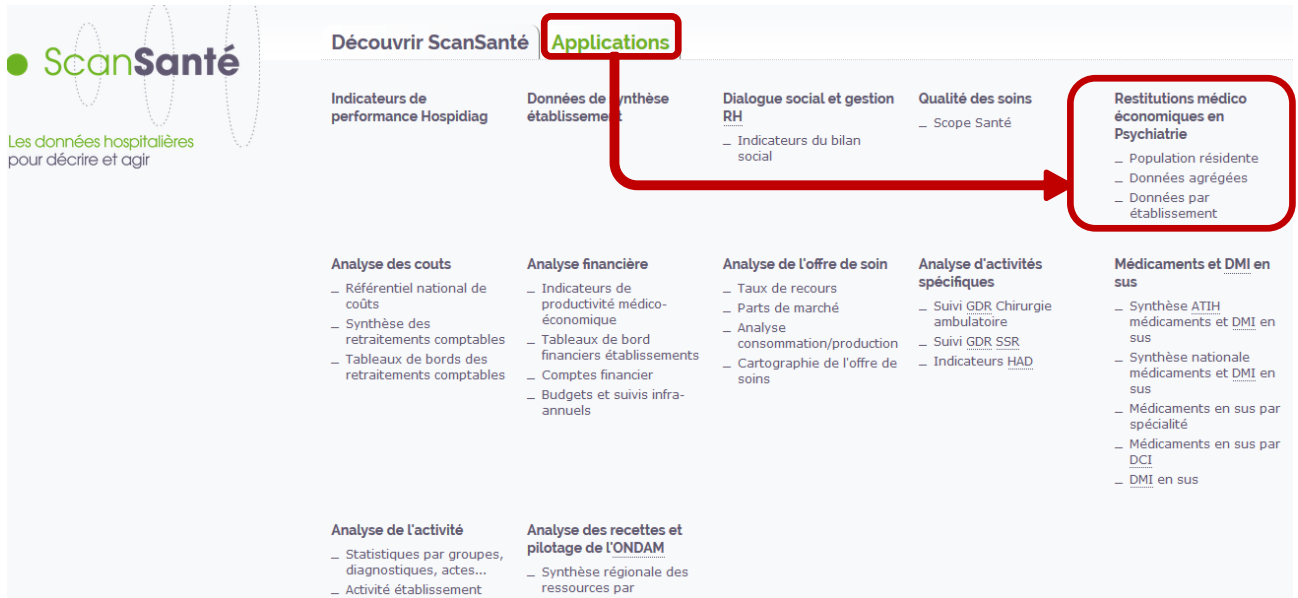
ScanSanté
Les données hospitalières pour décrire et agir

Découvrir ScanSanté
Applications

Indicateurs de performance Hospidiag

Données de synthèse établissement

Dialogue social et gestion RH
_ Indicateurs du bilan social

Qualité des soins
_ Scope Santé

Restitutions médico économiques en Psychiatrie
_ Population résidente
_ Données agrégées
_ Données par établissement

Analyse des couts
_ Référentiel national de coûts
_ Synthèse des retraitements comptables
_ Tableaux de bords des retraitements comptables

Analyse financière
_ Indicateurs de productivité médico-économique
_ Tableaux de bord financiers établissements
_ Comptes financier
_ Budgets et suivis infra-annuels

Analyse de l'offre de soin
_ Taux de recours
_ Parts de marché
_ Analyse consommation/production
_ Cartographie de l'offre de soins

Analyse d'activités spécifiques
_ Suivi GDR Chirurgie ambulatoire
_ Suivi GDR SSR
_ Indicateurs HAD

Médicaments et DMI en sus
_ Synthèse ATIH médicaments et DMI en sus
_ Synthèse nationale médicaments et DMI en sus
_ Médicaments en sus par spécialité
_ Médicaments en sus par DCI
_ DMI en sus

Analyse de l'activité
_ Statistiques par groupes, diagnostiques, actes...
_ Activité établissement

Analyse des recettes et pilotage de l'ONDAM
_ Synthèse régionale des ressources par